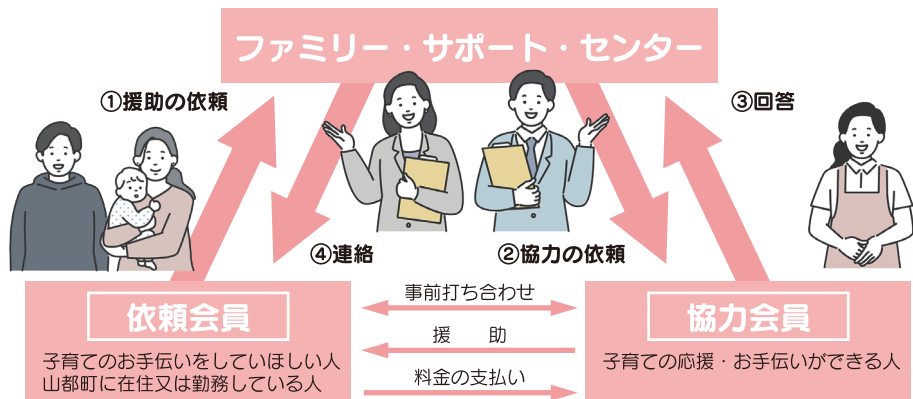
ファミリー・サポート・センター

①援助の依頼

③回答

④連絡

②協力の依頼

依頼会員

子育てのお手伝いをしていほしい人
山都町に在住又は勤務している人

事前打ち合わせ

援　　助

料金の支払い

協力会員

子育ての応援・お手伝いができる人